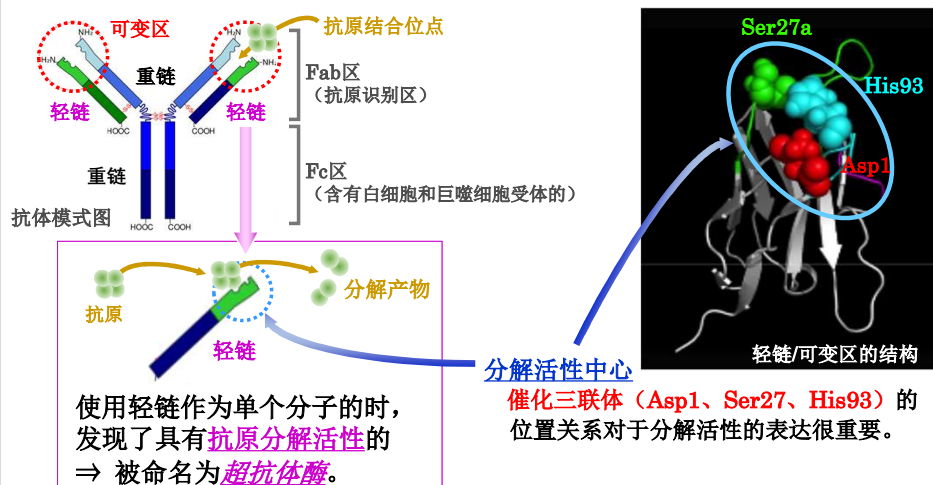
可变区

抗原结合位点

$NH_2$ $H_2N$ $NH_2$ $H_2N$

重链

轻链

轻链

HOOC COOH

Fab区
（抗原识别区）

重链

Fc区
（含有白细胞和巨噬细胞受体的）

抗体模式图

HOOC COOH

Ser27a

His93

Asp1

轻链/可变区的结构

抗原

分解产物

轻链

分解活性中心

催化三联体（Asp1、Ser27、His93）的位置关系对于分解活性的表达很重要。

使用轻链作为单个分子的时，发现了具有抗原分解活性的
⇒ 被命名为超抗体酶。